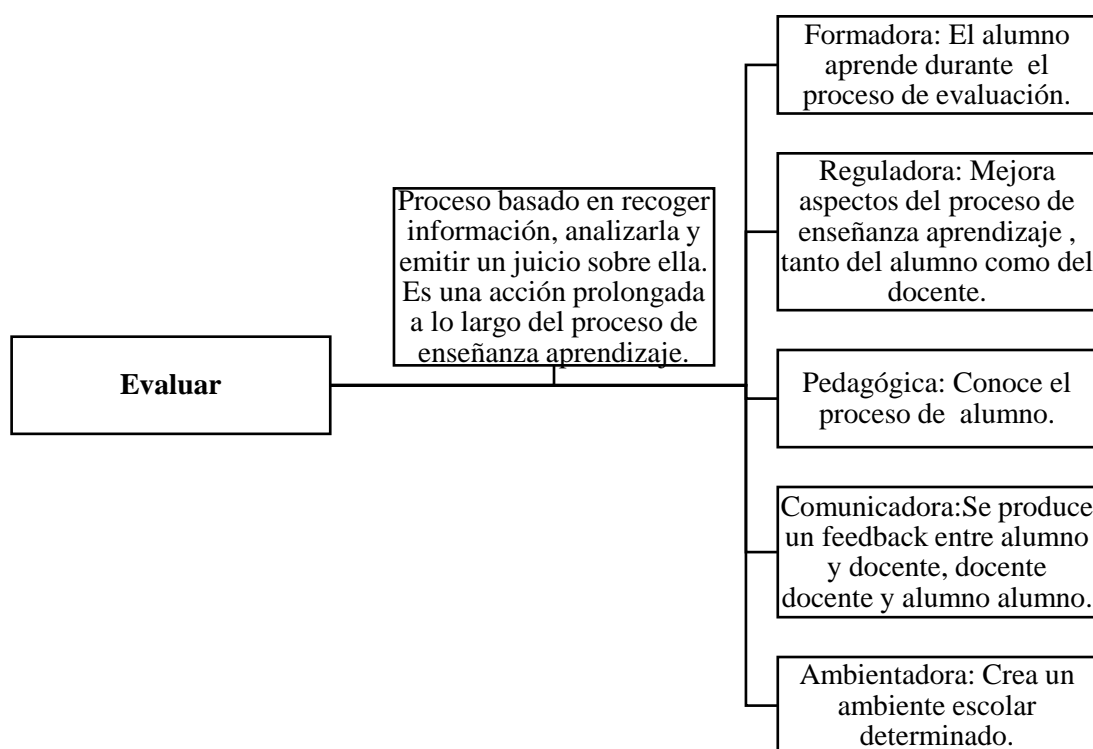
Evaluar

Proceso basado en recoger información, analizarla y emitir un juicio sobre ella. Es una acción prolongada a lo largo del proceso de enseñanza aprendizaje.

Formadora: El alumno aprende durante el proceso de evaluación.

Reguladora: Mejora aspectos del proceso de enseñanza aprendizaje , tanto del alumno como del docente.

Pedagógica: Conoce el proceso de alumno.

Comunicadora:Se produce un feedback entre alumno y docente, docente docente y alumno alumno.

Ambientadora: Crea un ambiente escolar determinado.